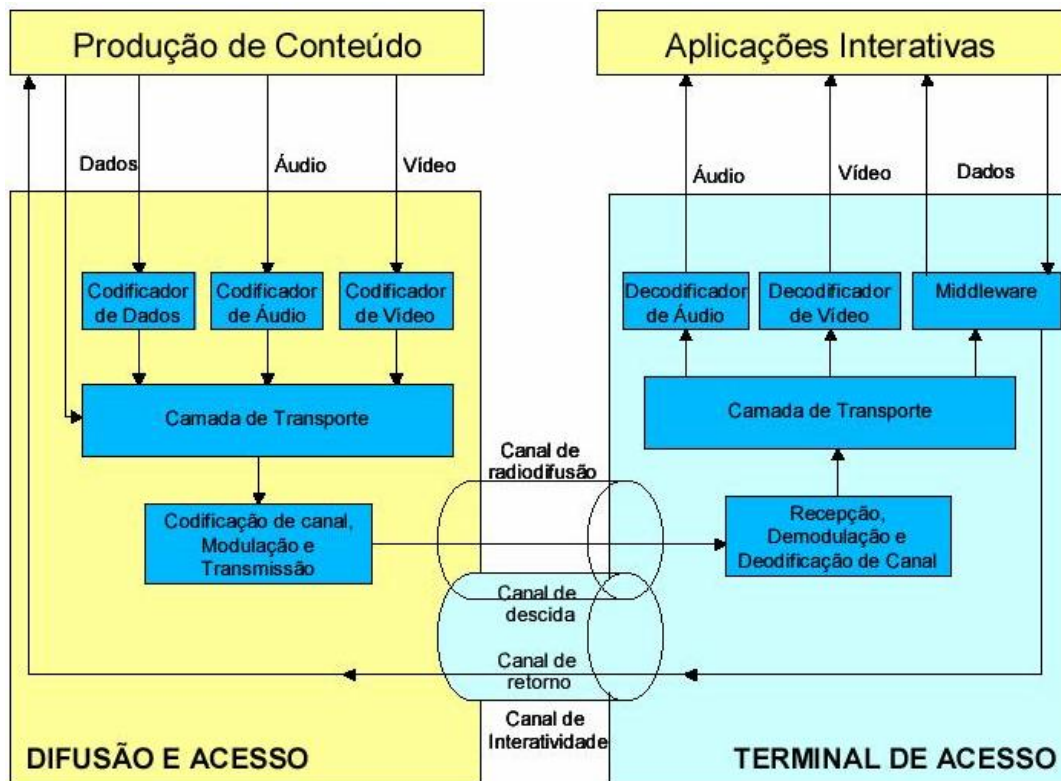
Produção de Conteúdo

Dados

Áudio

Vídeo

Codificador de Dados

Codificador de Áudio

Codificador de Vídeo

Camada de Transporte

Codificação de canal, Modulação e Transmissão

DIFUSÃO E ACESSO

Canal de radiodifusão

Canal de descida

Canal de retorno

Canal de Interatividade

Aplicações Interativas

Áudio

Vídeo

Dados

Decodificador de Áudio

Decodificador de Vídeo

Middleware

Camada de Transporte

Recepção, Demodulação e Deodificação de Canal

TERMINAL DE ACESSO